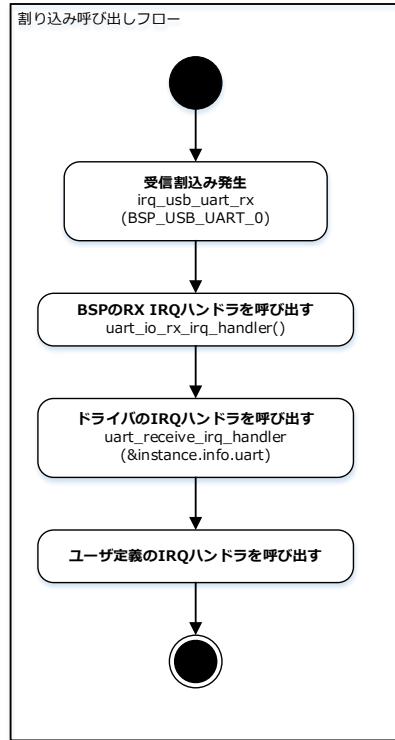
割り込み呼び出しフロー

受信割込み発生
irq_usb_uart_rx
(BSP_USB_UART_0)

BSPのRX IRQハンドラを呼び出す
uart_io_rx_irq_handler()

ドライバのIRQハンドラを呼び出す
uart_receive_irq_handler
(&instance.info.uart)

ユーザ定義のIRQハンドラを呼び出す